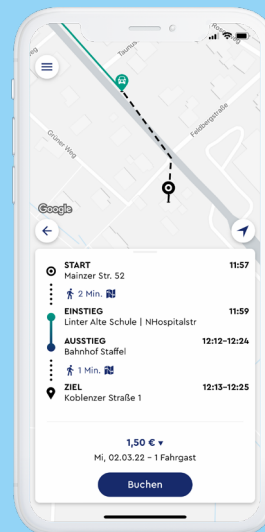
Taunus
Rom
Grüner Weg
Feldbergstraße
Google

START
Mainzer Str. 52
11:57
2 Min.

EINSTIEG
Linter Alte Schule | NHospitalstr
11:59

AUSSTIEG
Bahnhof Staffel
12:12–12:24
1 Min.

ZIEL
Koblenzer Straße 1
12:13–12:25

1,50 € ▾
Mi, 02.03.22 - 1 Fahrgast

Buchen